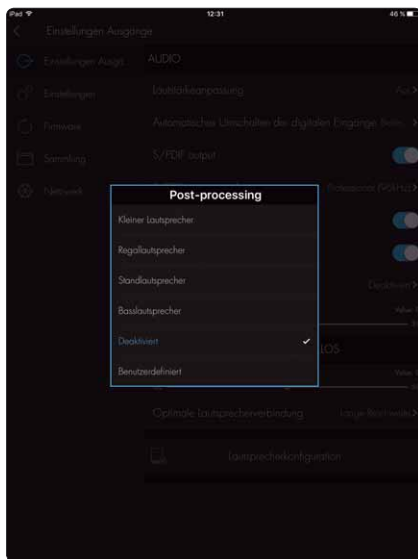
iPad
12:31
46 %

Einstellungen Ausgänge

Einstellungen Ausg.
Einstellungen
Firmware
Sammlung
Netzwerk

AUDIO
Lautstärkeanpassung
Automatisches Umschalten der digitalen Eingänge
S/PDIF output

Post-processing
Kleiner Lautsprecher
Regallautsprecher
Standlautsprecher
Basslautsprecher
Deaktiviert ✓
Benutzerdefiniert

LOS
Optimale Lautsprecherverbindung
Lange Bauweise
Lautsprecherkonfiguration